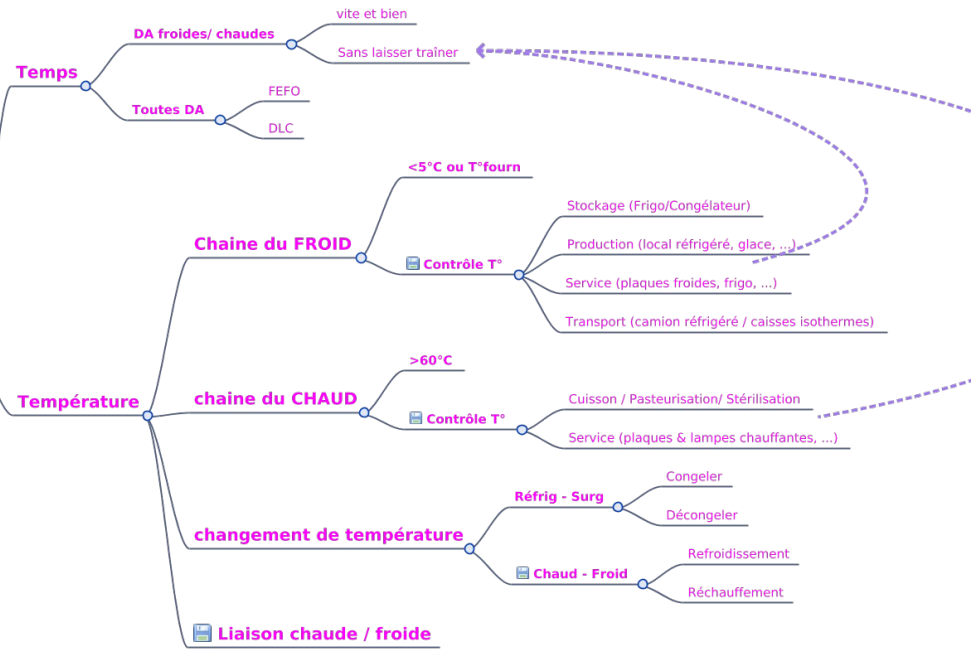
Temps

DA froides/ chaudes

vite et bien

Sans laisser traîner

Toutes DA

FEFO

DLC

Température

Chaine du FROID

<5°C ou T°fourn

Contrôle T°

Stockage (Frigo/Congélateur)

Production (local réfrigéré, glace, ...)

Service (plaques froides, frigo, ...)

Transport (camion réfrigéré / caisses isothermes)

chaine du CHAUD

>60°C

Contrôle T°

Cuisson / Pasteurisation/ Stérilisation

Service (plaques & lampes chauffantes, ...)

changement de température

Réfrig - Surg

Congeler

Décongeler

Chaud - Froid

Refroidissement

Réchauffement

Liaison chaude / froide